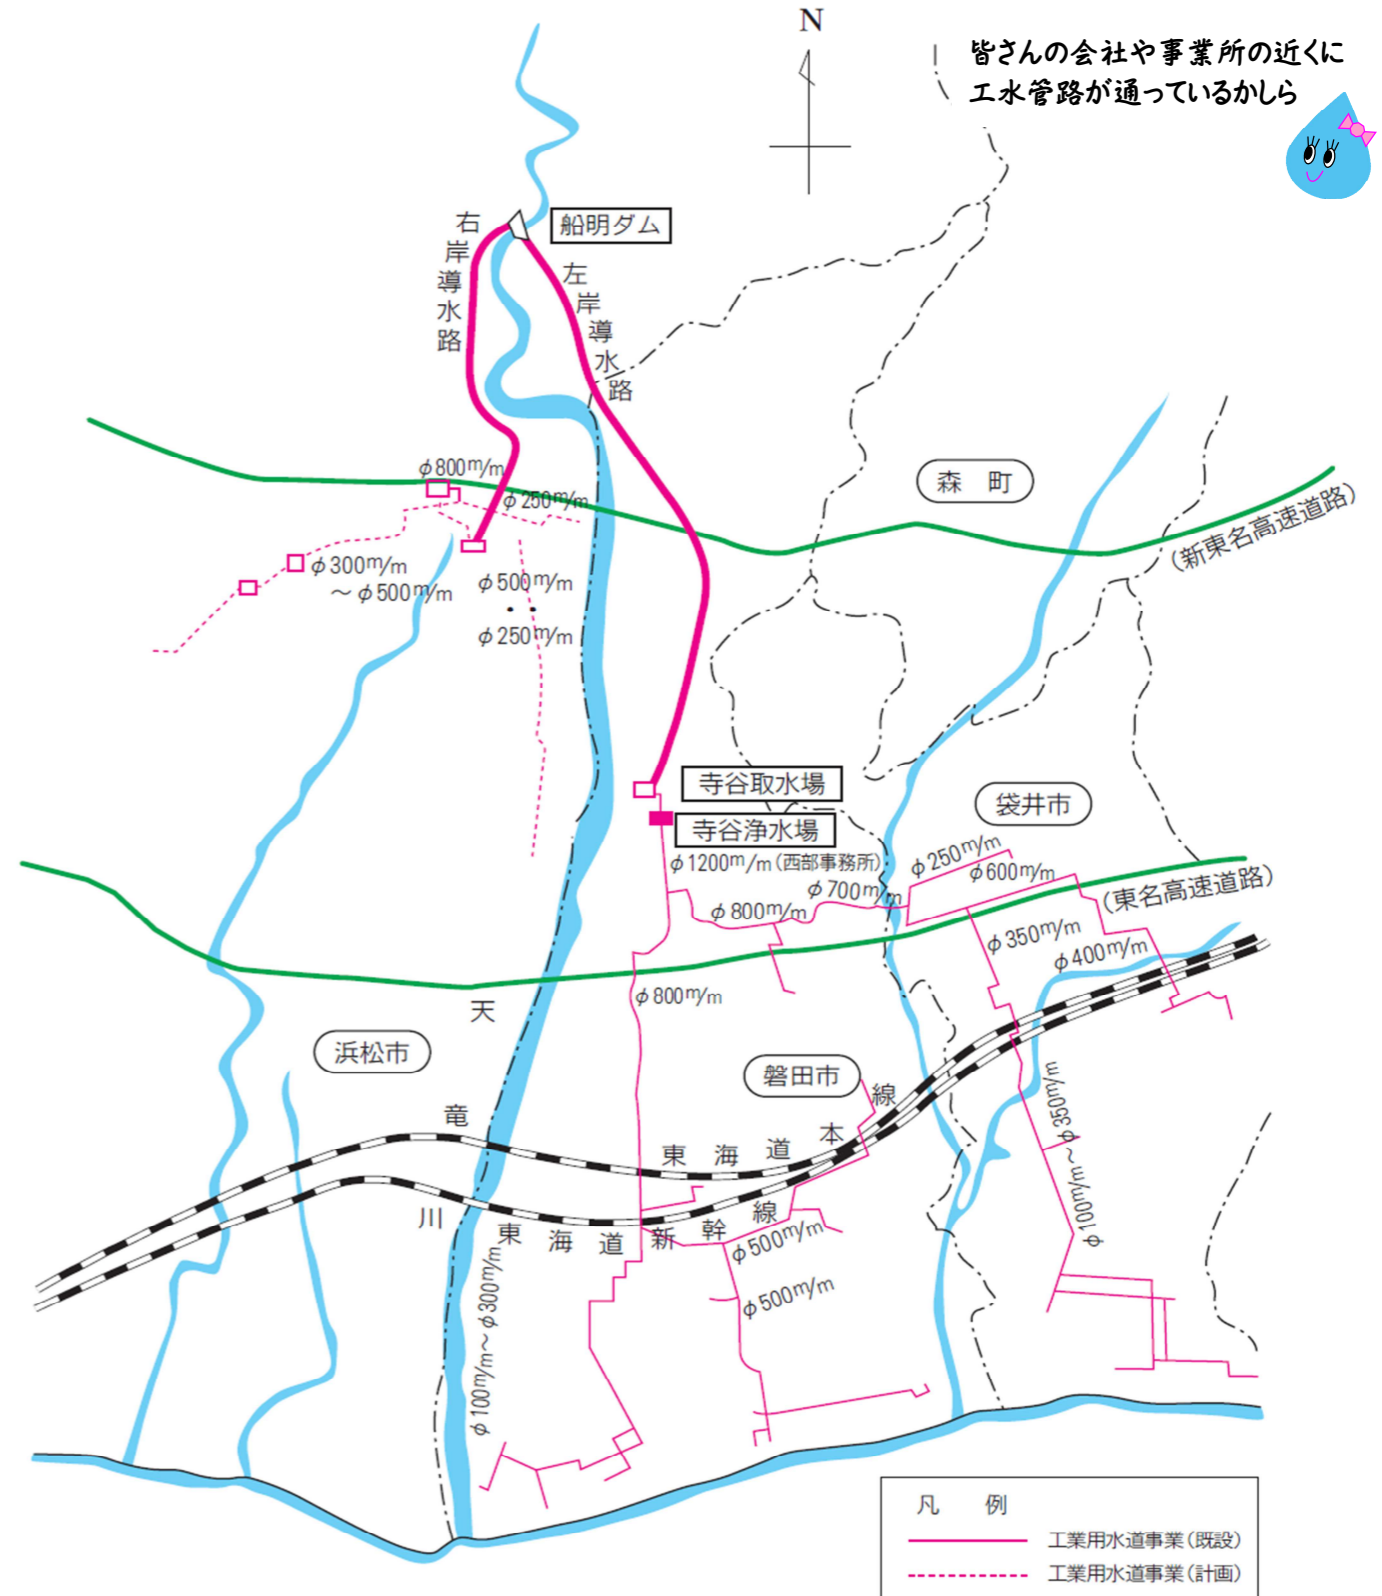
N

皆さんの会社や事業所の近くに工水管路が通っているかしら

船明ダム

右岸導水路

左岸導水路

森 町

(新東名高速道路)

$\phi$800m/m

$\phi$250m/m

$\phi$300m/m ～$\phi$500m/m

$\phi$500m/m

$\phi$250m/m

寺谷取水場

寺谷浄水場

袋井市

$\phi$1200m/m (西部事務所)

$\phi$250m/m

$\phi$600m/m

$\phi$700m/m

$\phi$800m/m

(東名高速道路)

$\phi$350m/m

$\phi$400m/m

$\phi$800m/m

天

浜松市

磐田市

竜

線

本

東 海 道

川

東 海 道 新 幹 線

$\phi$500m/m

$\phi$500m/m

$\phi$100m/m～$\phi$300m/m

$\phi$100m/m～$\phi$350m/m

凡 例

工業用水道事業(既設)

工業用水道事業(計画)